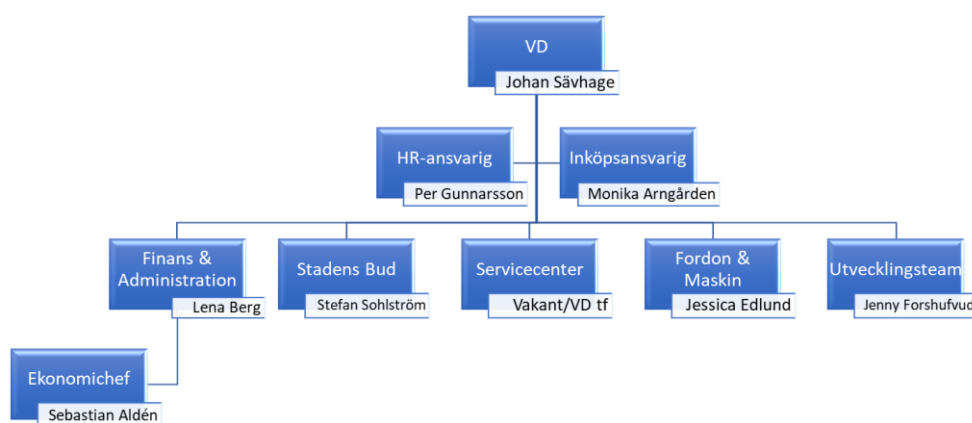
VD
Johan Sävhage

HR-ansvarig
Per Gunnarsson

Inköpsansvarig
Monika Arngården

Finans & Administration
Lena Berg

Stadens Bud
Stefan Sohlström

Servicecenter
Vakant/VD tf

Fordon & Maskin
Jessica Edlund

Utvecklingsteam
Jenny Forshufvud

Ekonomichef
Sebastian Aldén